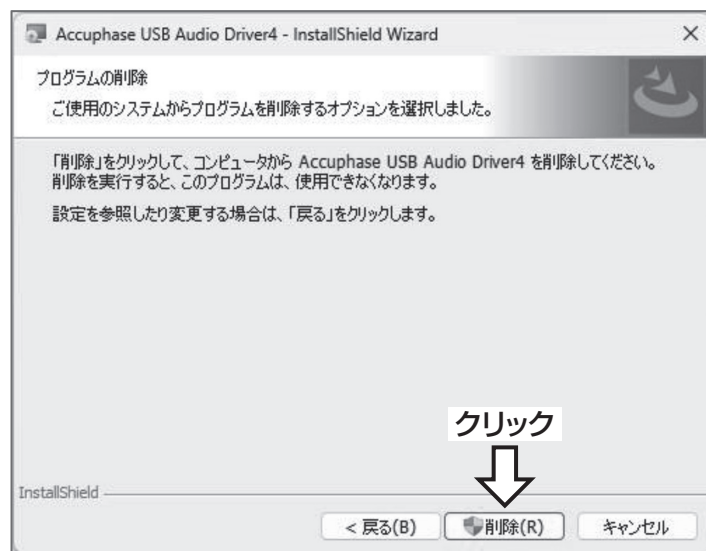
Accuphase USB Audio Driver4 - InstallShield Wizard

×

プログラムの削除

ご使用のシステムからプログラムを削除するオプションを選択しました。

「削除」をクリックして、コンピュータから Accuphase USB Audio Driver4 を削除してください。削除を実行すると、このプログラムは、使用できなくなります。

設定を参照したり変更する場合は、「戻る」をクリックします。

クリック

InstallShield

< 戻る(B)

削除(R)

キャンセル